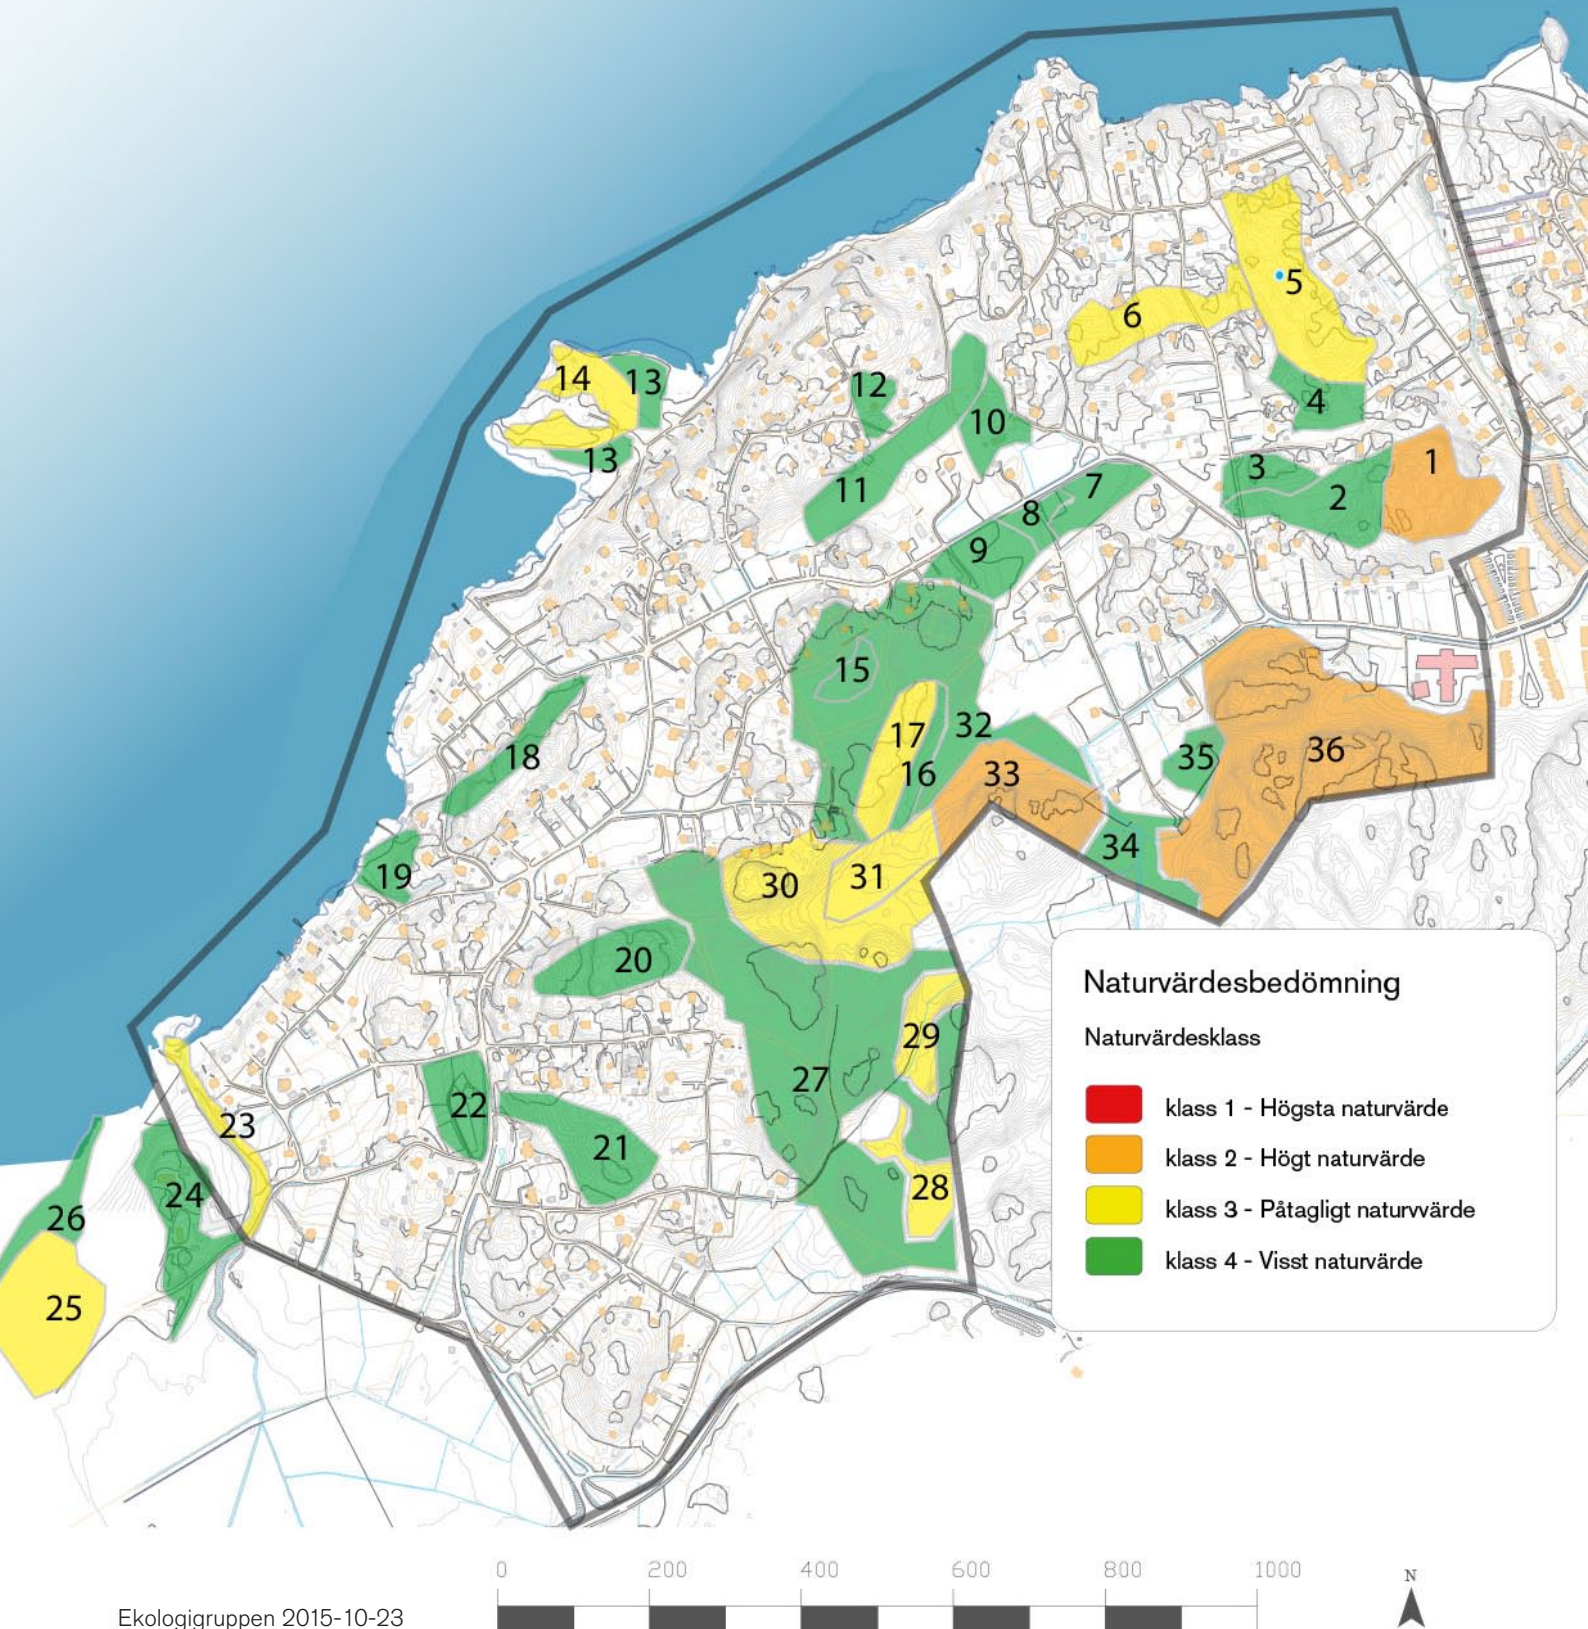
5
6
14
13
12
10
4
13
1
3
11
7
2
8
9
15
17
32
18
16
33
35
36
34
19
30
31
20
29
27
22
23
21
28
24
26
25

Naturvärdesbedömning

Naturvärdesklass

klass 1 - Högsta naturvärde
klass 2 - Högt naturvärde
klass 3 - Påtagligt naturvärde
klass 4 - Visst naturvärde

0 200 400 600 800 1000

N

Ekologigruppen 2015-10-23